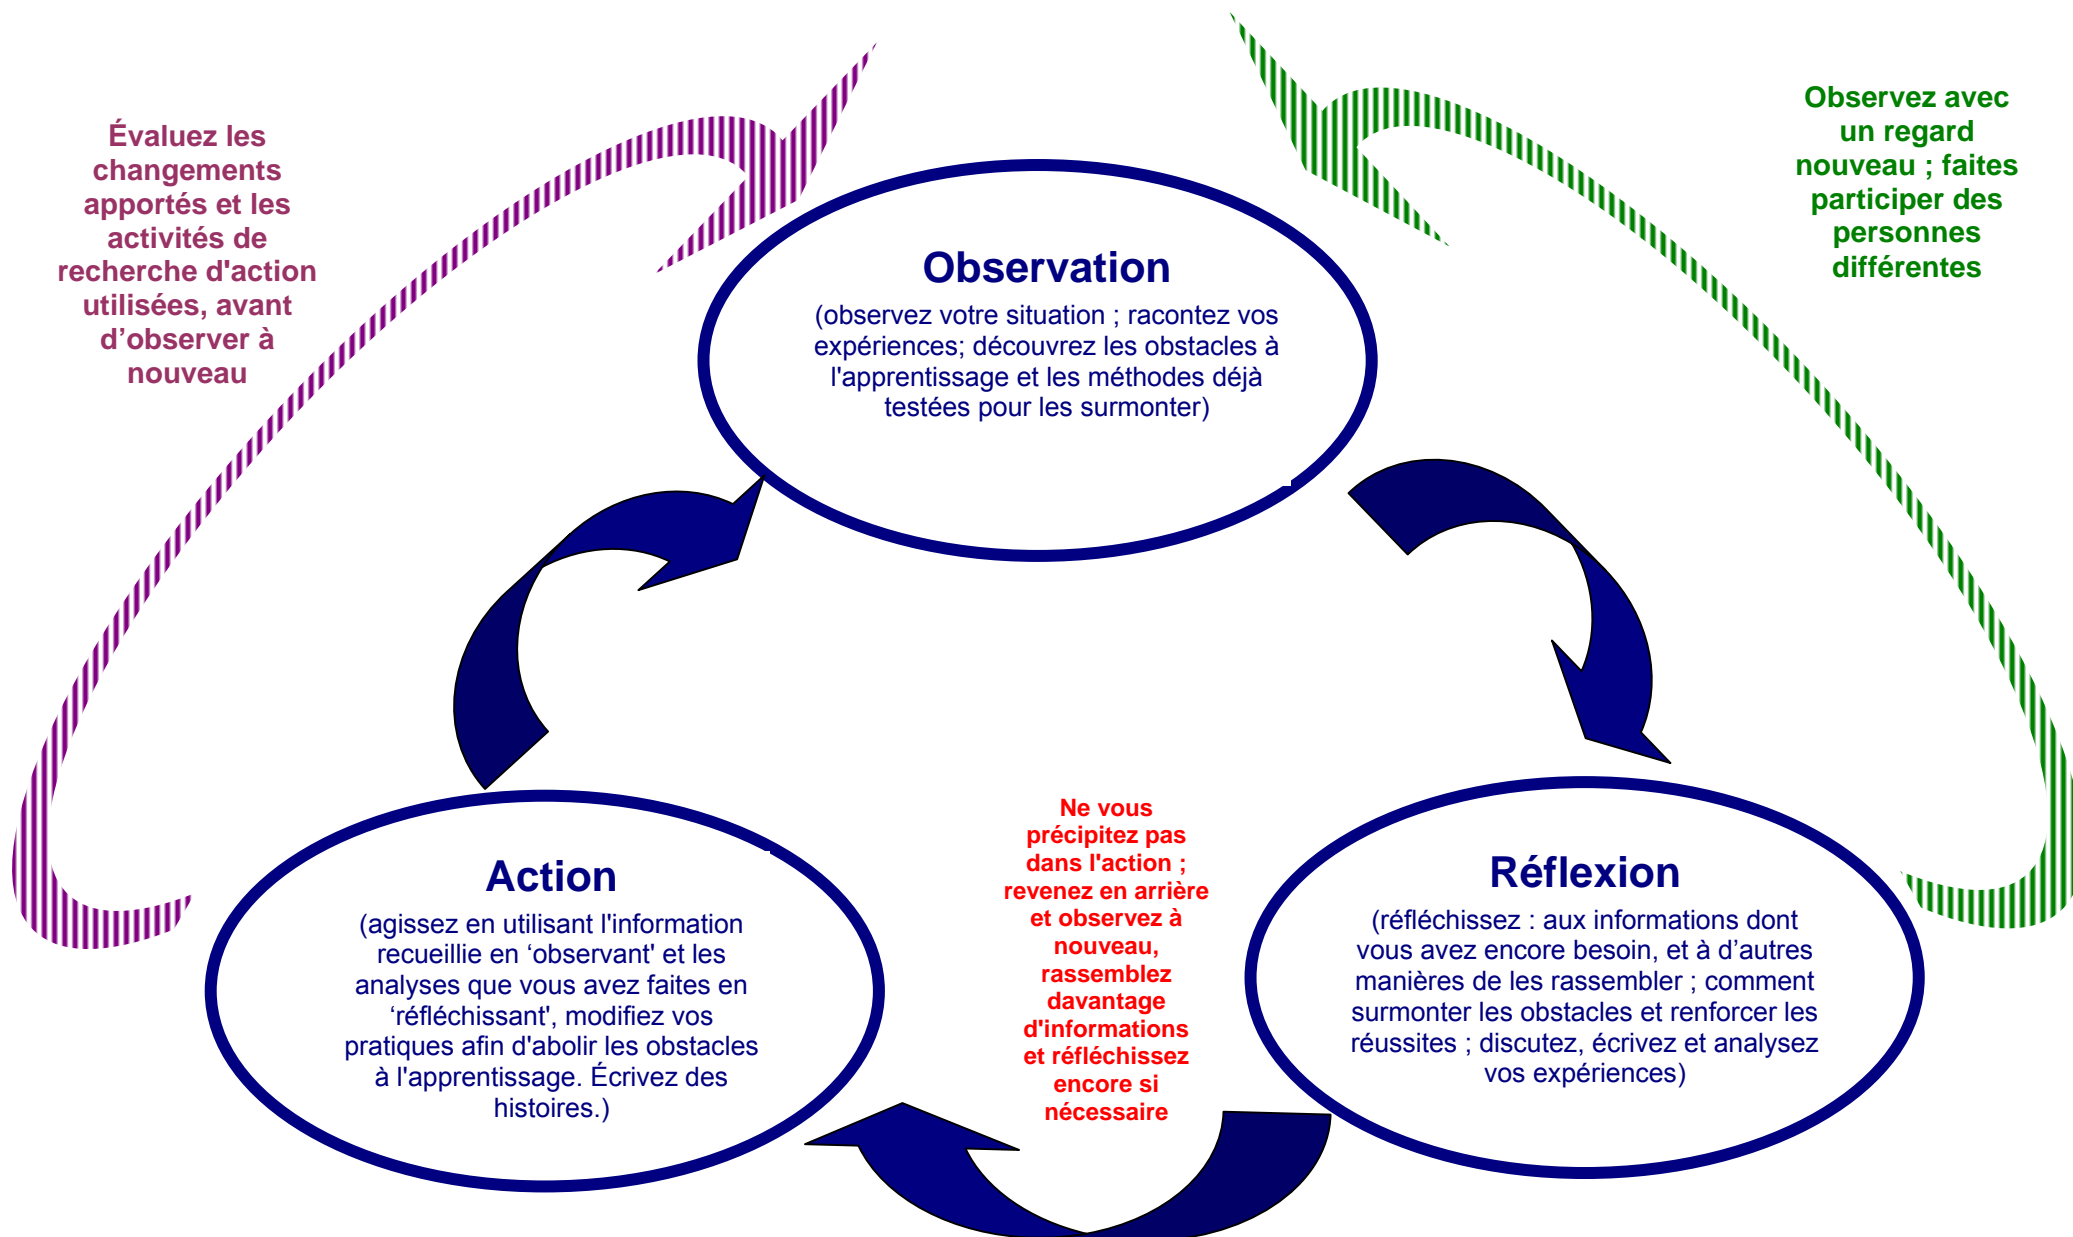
Évaluez les changements apportés et les activités de recherche d'action utilisées, avant d'observer à nouveau

Observez avec un regard nouveau ; faites participer des personnes différentes

Observation
(observez votre situation ; racontez vos expériences; découvrez les obstacles à l'apprentissage et les méthodes déjà testées pour les surmonter)

Action
(agissez en utilisant l'information recueillie en 'observant' et les analyses que vous avez faites en 'réfléchissant', modifiez vos pratiques afin d'abolir les obstacles à l'apprentissage. Écrivez des histoires.)

Ne vous précipitez pas dans l'action ; revenez en arrière et observez à nouveau, rassemblez davantage d'informations et réfléchissez encore si nécessaire

Réflexion
(réfléchissez : aux informations dont vous avez encore besoin, et à d'autres manières de les rassembler ; comment surmonter les obstacles et renforcer les réussites ; discutez, écrivez et analysez vos expériences)